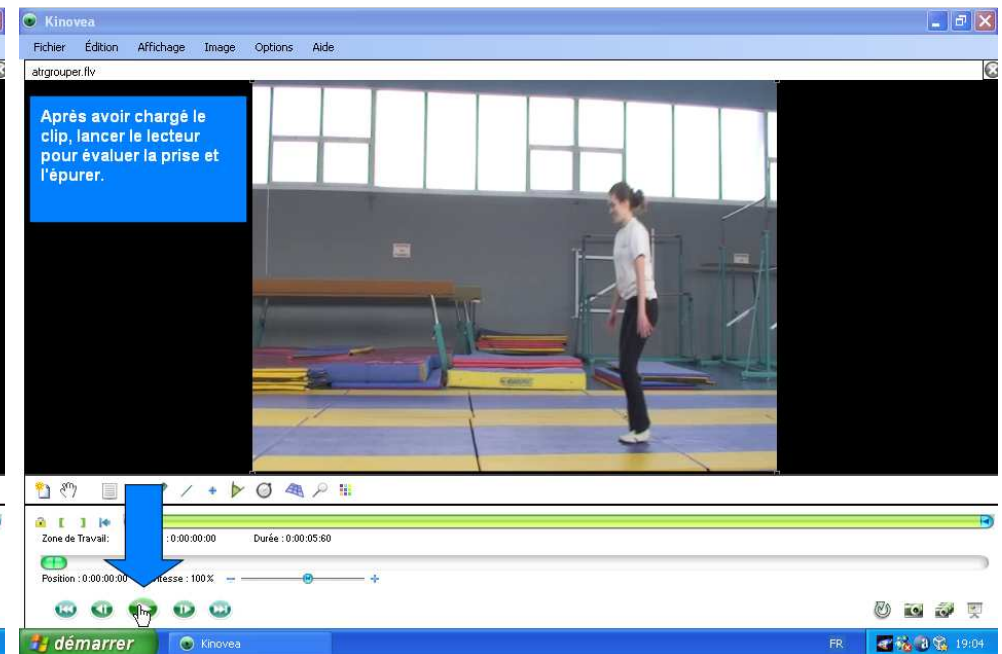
Kinovea

Fichier Édition Affichage Image Options Aide

atrgrouper.flv

Après avoir chargé le clip, lancer le lecteur pour évaluer la prise et l'épurer.

Zone de Travail: : 0:00:00:00 Durée : 0:00:05:60

Position : 0:00:00:00 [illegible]tesse : 100 %

démarrer Kinovea

FR 19:04